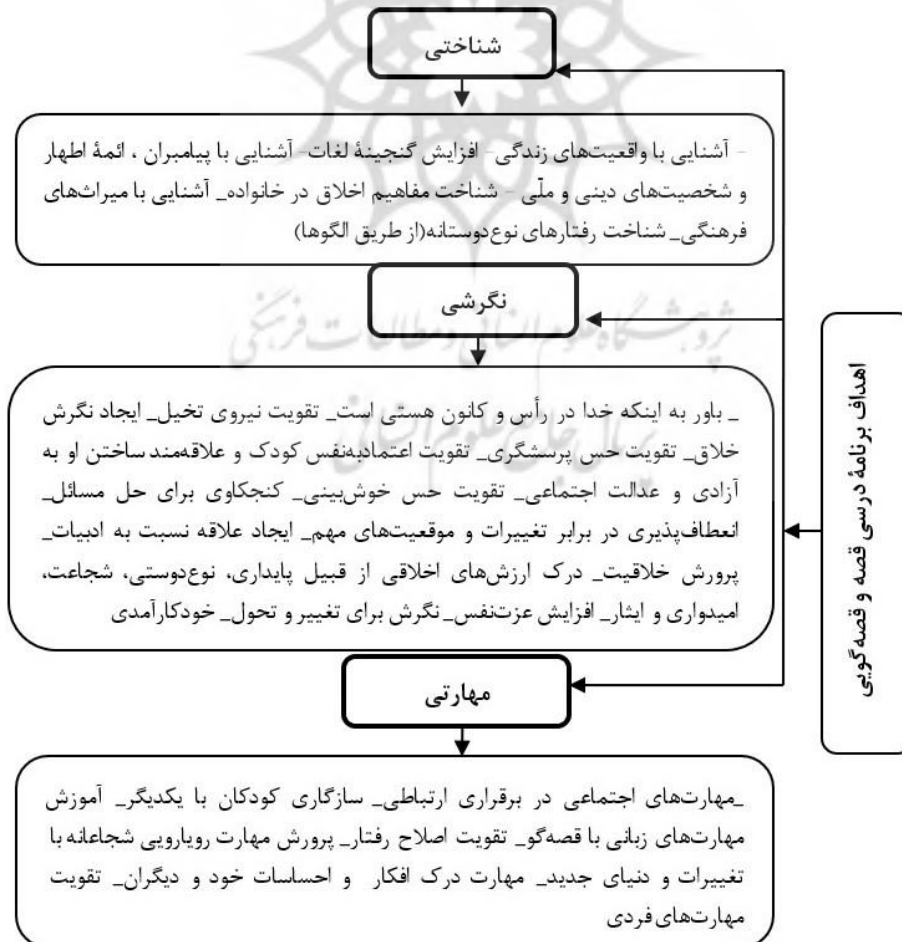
شناختی

- آشنایی با واقعیت‌های زندگی- افزایش گنجینۀ لغات- آشنایی با پیامبران ، ائمۀ اطهار و شخصیت‌های دینی و ملّی - شناخت مفاهیم اخلاق در خانواده_ آشنایی با میراث‌های فرهنگی_ شناخت رفتارهای نوع‌دوستانه(از طریق الگوها)

نگرشی

_ باور به اینکه خدا در رأس و کانون هستی است_ تقویت نیروی تخیل_ ایجاد نگرش خلاق_ تقویت حس پرسشگری_ تقویت اعتمادبه‌نفس کودک و علاقه‌مند ساختن او به آزادی و عدالت اجتماعی_ تقویت حس خوش‌بینی_ کنجکاوی برای حل مسائل_ انعطاف‌پذیری در برابر تغییرات و موقعیت‌های مهم_ ایجاد علاقه نسبت به ادبیات_ پرورش خلاقیت_ درک ارزش‌های اخلاقی از قبیل پایداری، نوع‌دوستی، شجاعت، امیدواری و ایثار_ افزایش عزت‌نفس_ نگرش برای تغییر و تحول_ خودکارآمدی

مهارتی

_مهارت‌های اجتماعی در برقراری ارتباطی_ سازگاری کودکان با یکدیگر_ آموزش مهارت‌های زبانی با قصه‌گو_ تقویت اصلاح رفتار_ پرورش مهارت رویارویی شجاعانه با تغییرات و دنیای جدید_ مهارت درک افکار و احساسات خود و دیگران_ تقویت مهارت‌های فردی

اهداف برنامۀ درسی قصه و قصه‌گویی